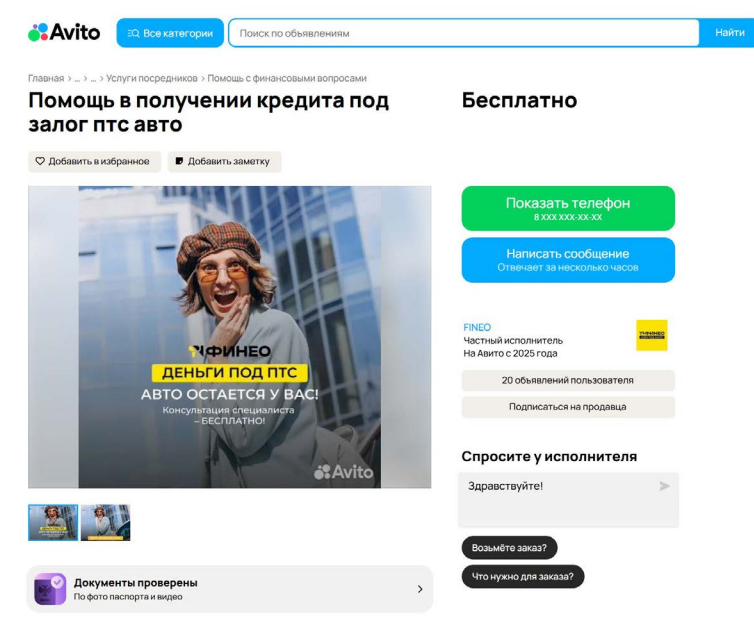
Avito
Все категории
Поиск по объявлениям
Найти

Главная › ... › ... › Услуги посредников › Помощь с финансовыми вопросами

Помощь в получении кредита под залог птс авто

Бесплатно

Добавить в избранное
Добавить заметку

ФИНЕО
ДЕНЬГИ ПОД ПТС
АВТО ОСТАЕТСЯ У ВАС!
Консультация специалиста – БЕСПЛАТНО!
Avito

Показать телефон
8 XXX XXX-XX-XX

Написать сообщение
Отвечает за несколько часов

FINEO
Частный исполнитель
На Авито с 2025 года

20 объявлений пользователя
Подписаться на продавца

Спросите у исполнителя
Здравствуйте!
Возьмёте заказ?
Что нужно для заказа?

Документы проверены
По фото паспорта и видео